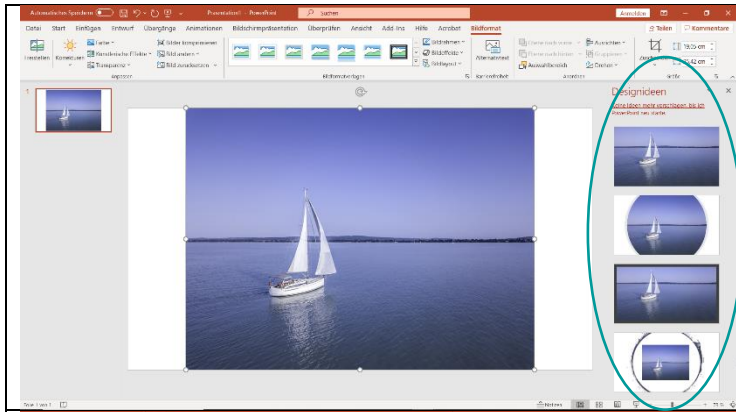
Automatisches Speichern | Präsentation1 - PowerPoint | Suchen | Anmelden

Datei | Start | Einfügen | Entwurf | Übergänge | Animationen | Bildschirmpräsentation | Überprüfen | Ansicht | Add-ins | Hilfe | Acrobat | Bildformat | Teilen | Kommentare

Freistellen | Korrekturen | Farbe | Künstlerische Effekte | Transparenz | Bilder komprimieren | Bild ändern | Bild zurücksetzen | Anpassen

Bildformatvorlagen | Bildrahmen | Bildeffekte | Bildlayout | Barrierefreiheit | Alternativtext

Ebene nach vorne | Ebene nach hinten | Auswahlbereich | Ausrichten | Gruppieren | Drehen | Anordnen

Zuschneiden | 19,05 cm | 25,42 cm | Größe

1

Designideen

Keine Ideen mehr verschlagen, bis ich PowerPoint neu starte.

Folie 1 von 1 | Notizen | 75 %